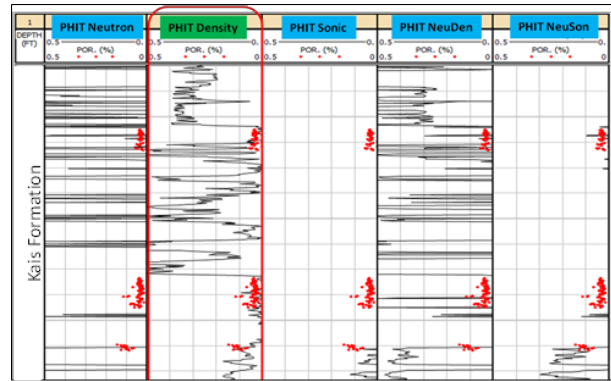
1

DEPTH (FT)

PHIT Neutron
0.5 0.
POR. (%)
0.5 0

PHIT Density
0.5 0.
POR. (%)
0.5 0

PHIT Sonic
0.5 0.
POR. (%)
0.5 0

PHIT NeuDen
0.5 0.
POR. (%)
0.5 0

PHIT NeuSon
0.5 0.
POR. (%)
0.5 0

Kais Formation